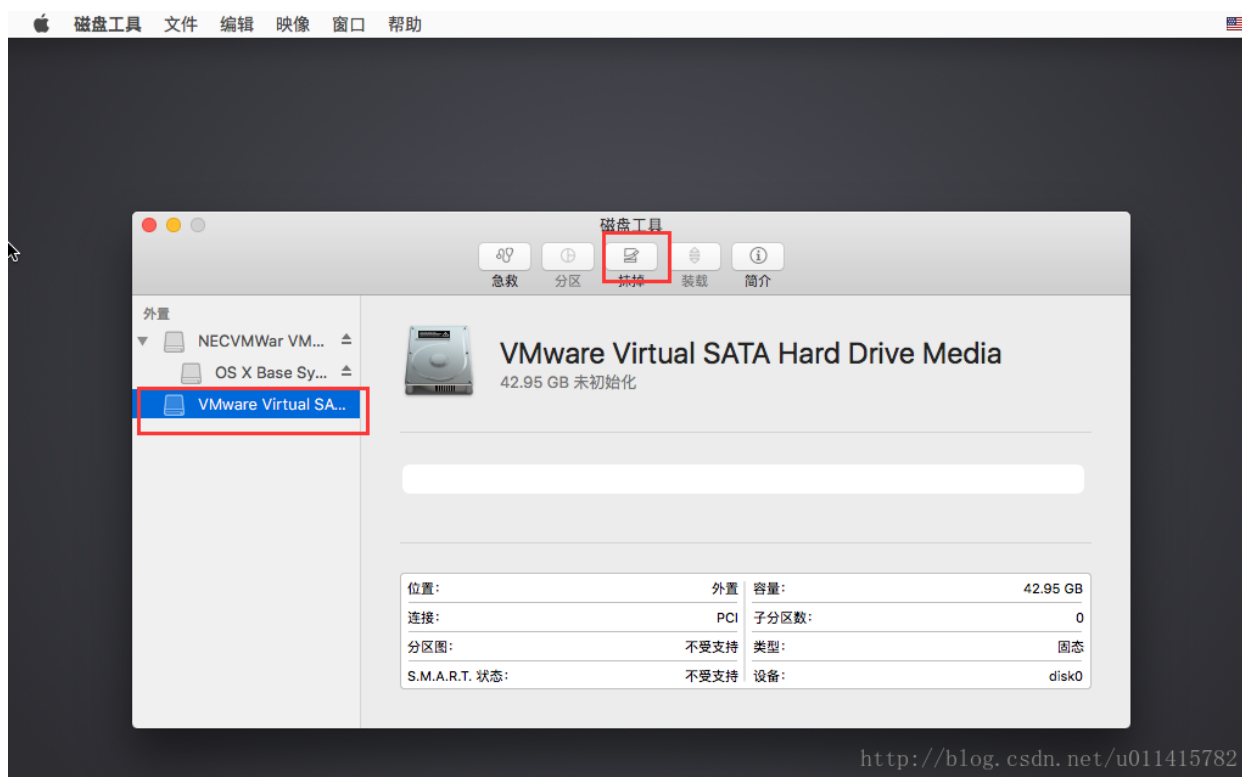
磁盘工具 文件 编辑 映像 窗口 帮助

磁盘工具

急救 分区 抹掉 装载 简介

外置

NECVMWar VM...

OS X Base Sy...

VMware Virtual SA...

VMware Virtual SATA Hard Drive Media

42.95 GB 未初始化

| 位置: | 外置 | 容量: | 42.95 GB |
|---|---|---|---|
| 连接: | PCI | 子分区数: | 0 |
| 分区图: | 不受支持 | 类型: | 固态 |
| S.M.A.R.T. 状态: | 不受支持 | 设备: | disk0 |

http://blog.csdn.net/u011415782